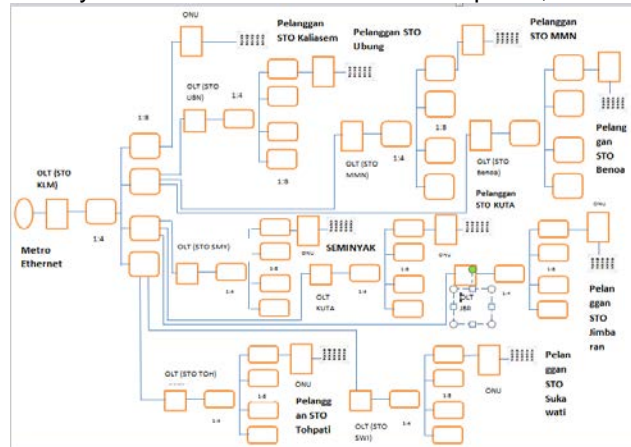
ONU

Pelanggan STO Kaliasem

Pelanggan STO Ubung

Pelanggan STO MMN

OLT (STO UBN)

1:4

1:8

Pelanggan STO Benoa

OLT (STO KLM)

1:8

OLT (STO MMN)

1:4

1:8

OLT (STO Benoa)

Pelanggan STO KUTA

1:4

Metro Ethernet

OLT (STO SMY)

SEMINYAK

ONU

1:8

ONU

1:4

1:4

OLT KUTA

1:4

OLT JBR

1:8

Pelanggan STO Jimbaran

OLT (STO TOH)

1:4

ONU

Pelanggan STO Tohpati

OLT (STO SWI)

1:4

1:8

ONU

Pelanggan STO Sukawati